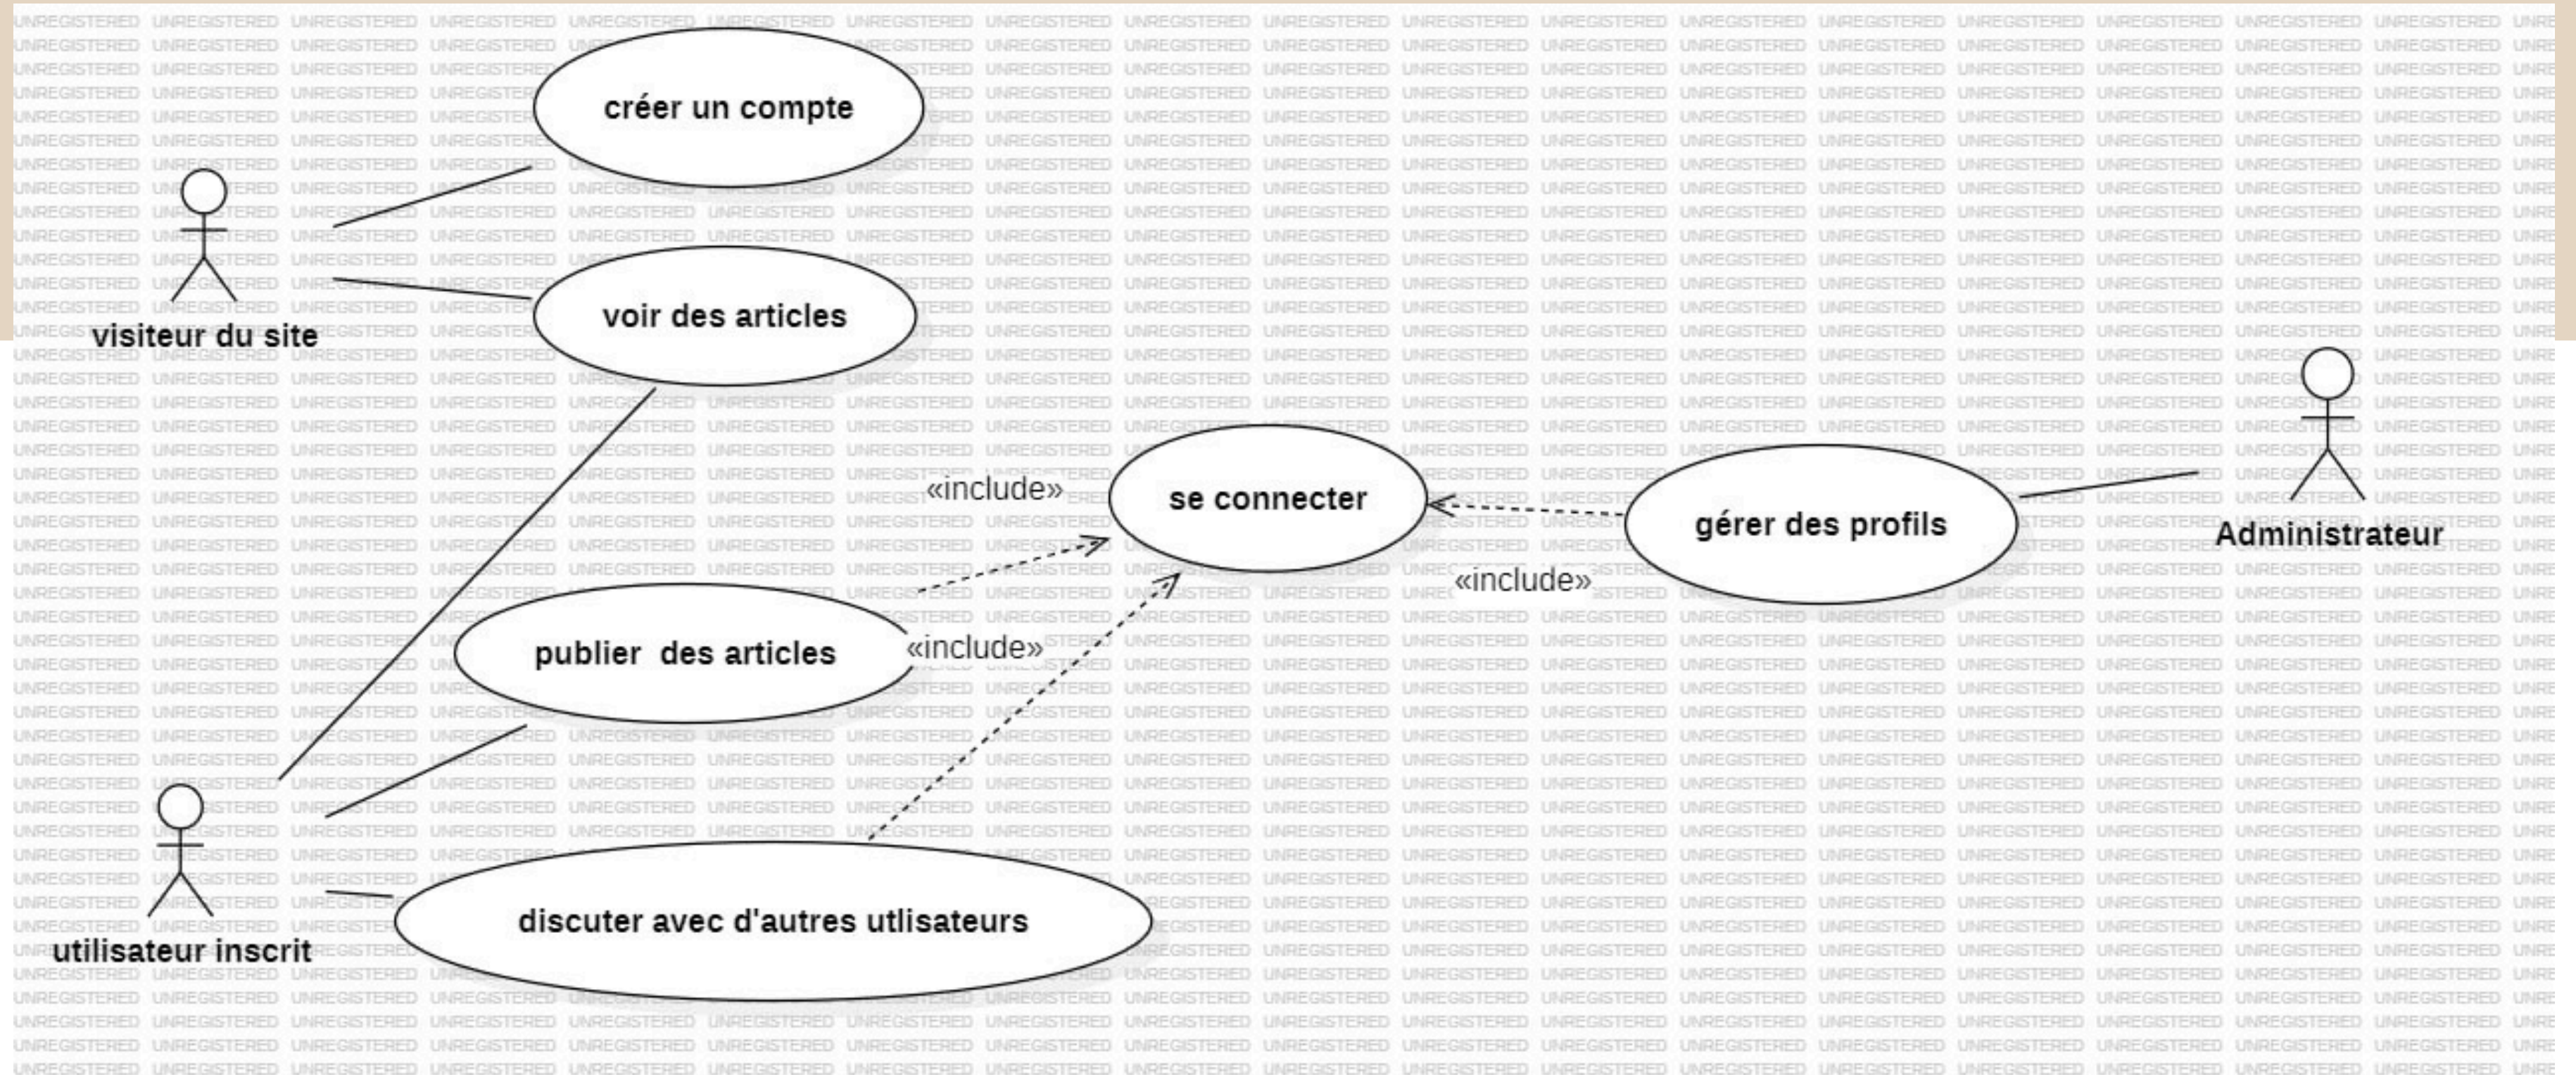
créer un compte

visiteur du site

voir des articles

se connecter

«include»

gérer des profils

Administrateur

«include»

publier des articles

«include»

utilisateur inscrit

discuter avec d'autres utlisateurs

UNREGISTERED UNREGISTERED UNREGISTERED